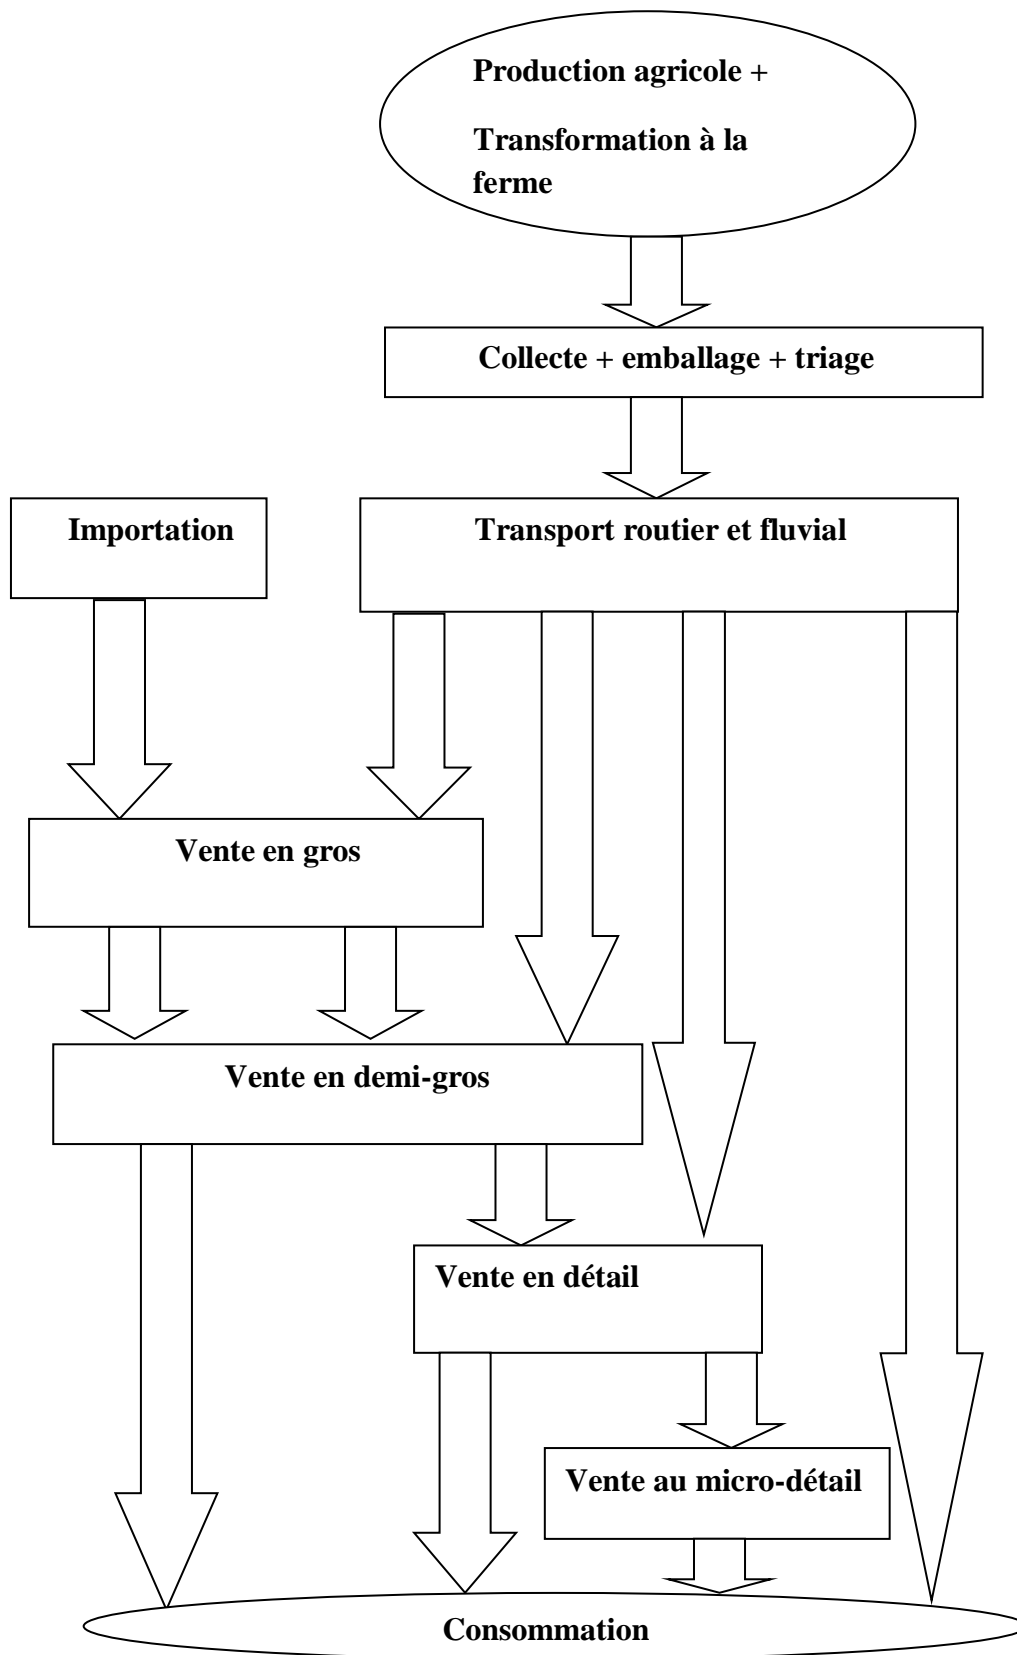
Production agricole +

Transformation à la ferme

Collecte + emballage + triage

Importation

Transport routier et fluvial

Vente en gros

Vente en demi-gros

Vente en détail

Vente au micro-détail

Consommation